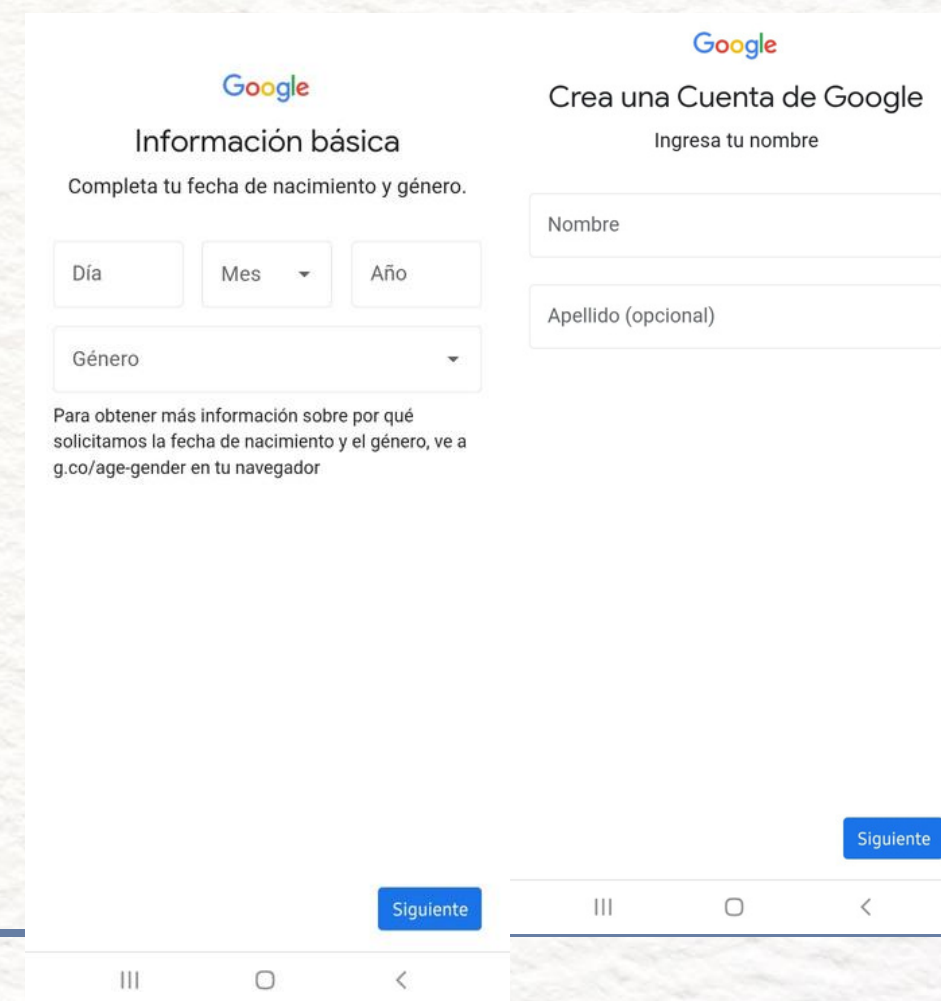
Google

Información básica

Completa tu fecha de nacimiento y género.

Día

Mes

Año

Género

Para obtener más información sobre por qué solicitamos la fecha de nacimiento y el género, ve a g.co/age-gender en tu navegador

Siguiente

Google

Crea una Cuenta de Google

Ingresa tu nombre

Nombre

Apellido (opcional)

Siguiente